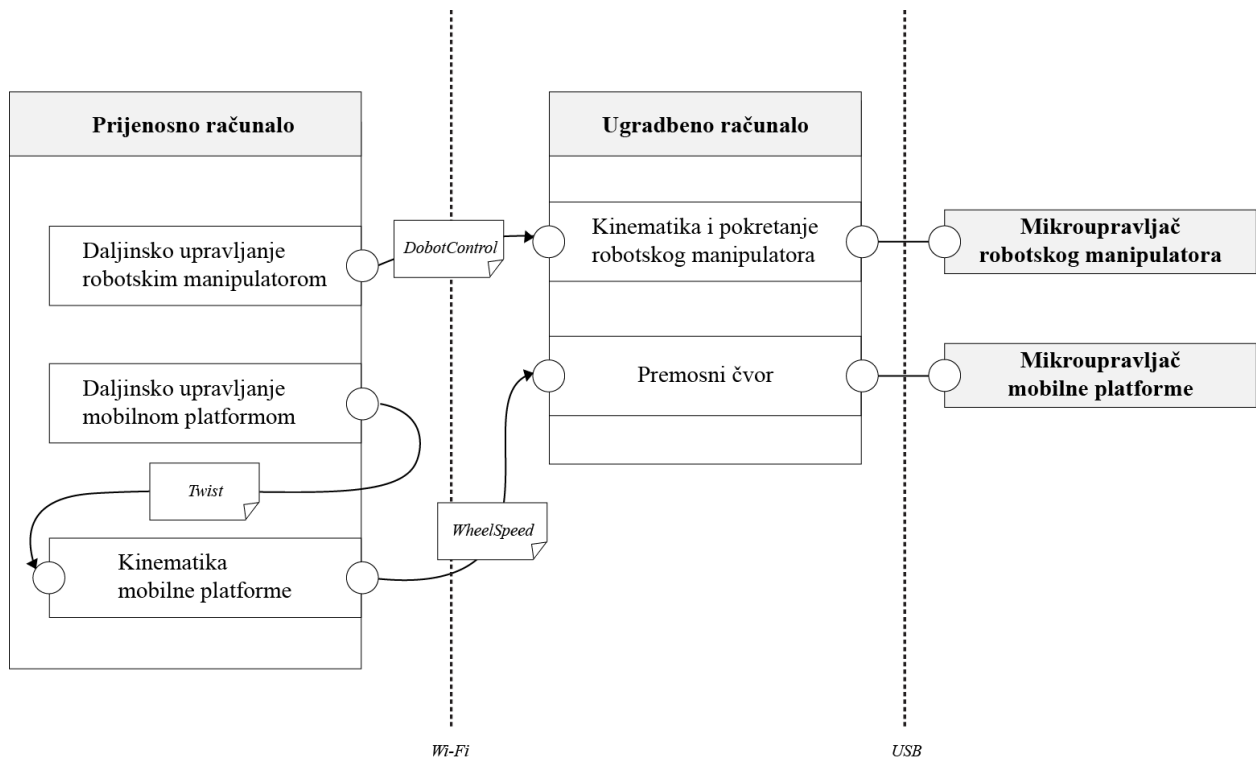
Prijenosno računalo

Daljinsko upravljanje robotskim manipulatorom

DobotControl

Daljinsko upravljanje mobilnom platformom

Twist

Kinematika mobilne platforme

WheelSpeed

Ugradbeno računalo

Kinematika i pokretanje robotskog manipulatora

Premosni čvor

Mikroupravljač robotskog manipulatora

Mikroupravljač mobilne platforme

Wi-Fi

USB